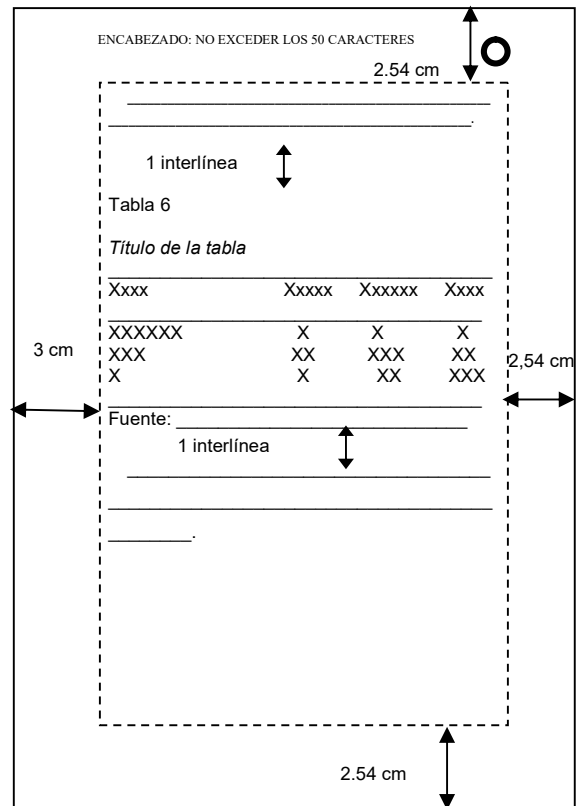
ENCABEZADO: NO EXCEDER LOS 50 CARACTERES

O

2.54 cm

________________________________
________________________________.

1 interlínea

Tabla 6

*Título de la tabla*

| Xxxx | Xxxxx | Xxxxxx | Xxxx |
|---|---|---|---|
| XXXXXX | X | X | X |
| XXX | XX | XXX | XX |
| X | X | XX | XXX |

3 cm

2,54 cm

Fuente: ________________________

1 interlínea

________________________________
________________________________
________.

2.54 cm